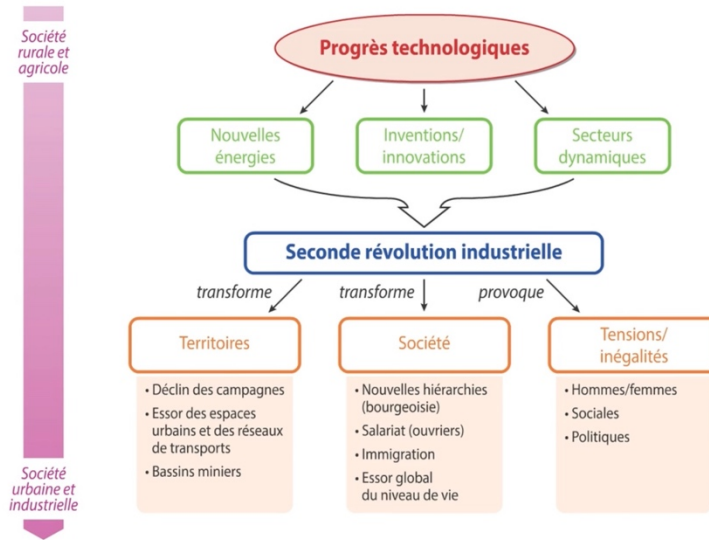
Société rurale et agricole

Progrès technologiques

Nouvelles énergies

Inventions/ innovations

Secteurs dynamiques

Seconde révolution industrielle

transforme

transforme

provoque

Territoires

- Déclin des campagnes
- Essor des espaces urbains et des réseaux de transports
- Bassins miniers

Société

- Nouvelles hiérarchies (bourgeoisie)
- Salariat (ouvriers)
- Immigration
- Essor global du niveau de vie

Tensions/ inégalités

- Hommes/femmes
- Sociales
- Politiques

Société urbaine et industrielle